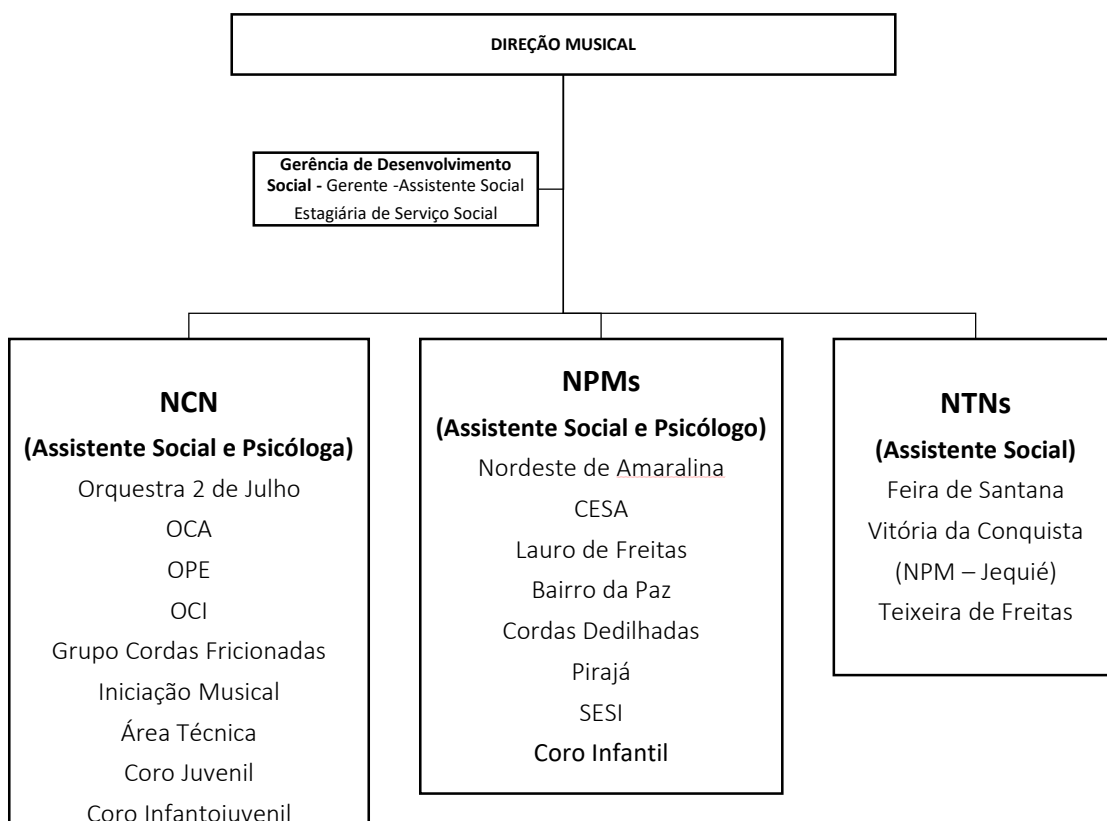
DIREÇÃO MUSICAL

**Gerência de Desenvolvimento Social -** Gerente -Assistente Social
Estagiária de Serviço Social

NCN
(Assistente Social e Psicóloga)
Orquestra 2 de Julho
OCA
OPE
OCI
Grupo Cordas Fricionadas
Iniciação Musical
Área Técnica
Coro Juvenil
Coro Infantojuvenil

NPMs
(Assistente Social e Psicólogo)
Nordeste de Amaralina
CESA
Lauro de Freitas
Bairro da Paz
Cordas Dedilhadas
Pirajá
SESI
Coro Infantil

NTNs
(Assistente Social)
Feira de Santana
Vitória da Conquista
(NPM – Jequié)
Teixeira de Freitas